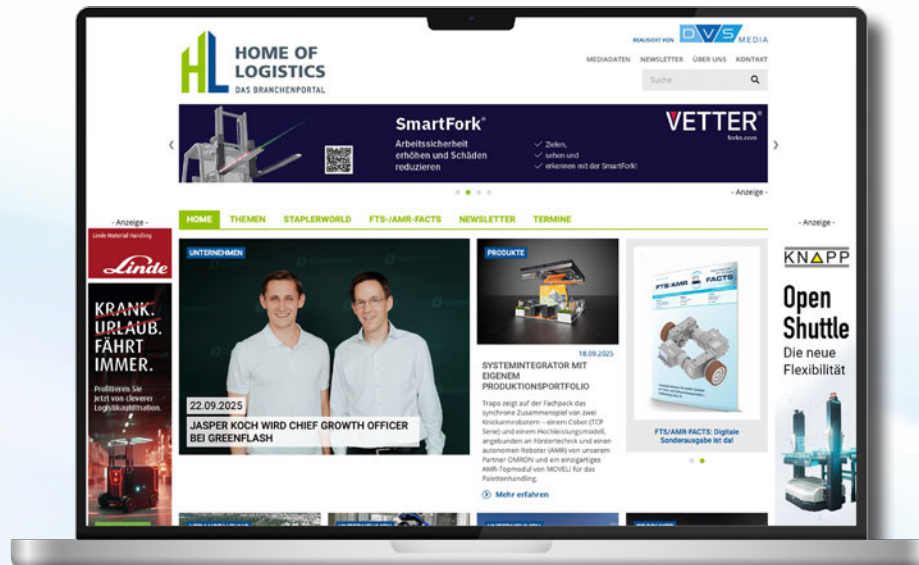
HL HOME OF LOGISTICS
DAS BRANCHENPORTAL

REALISIERT VON DVS MEDIA

MEDIADATEN NEWSLETTER ÜBER UNS KONTAKT

Suche

SmartFork®
Arbeitssicherheit erhöhen und Schäden reduzieren

VETTER
forks.com

Zielen, sehen und erkennen mit der SmartFork!

- Anzeige -

- Anzeige -

HOME THEMEN STAPLERWORLD FTS-/AMR-FACTS NEWSLETTER TERMINE

- Anzeige -

Linde Material Handling
Linde

KRANK. URLAUB. FÄHRT IMMER.

Profitieren Sie jetzt von cleverer Logistikautomation.

UNTERNEHMEN

22.09.2025
JASPER KOCH WIRD CHIEF GROWTH OFFICER BEI GREENFLASH

PRODUKTE

18.09.2025
SYSTEMINTEGRATOR MIT EIGENEM PRODUKTIONSPORTFOLIO

Trapo zeigt auf der Fachpack das synchrone Zusammenspiel von zwei Knickarmrobotern – einem Cobot (TCP Serie) und einem Hochleistungsmodell, angebunden an Fördertechnik und einen autonomen Roboter (AMR) von unserem Partner OMRON und ein einzigartiges AMR-Topmodul von MOVELI für das Palettenhandling.

Mehr erfahren

FTS/AMR FACTS

FTS/AMR-FACTS: Digitale Sonderausgabe ist da!

KNAPP

Open Shuttle
Die neue Flexibilität